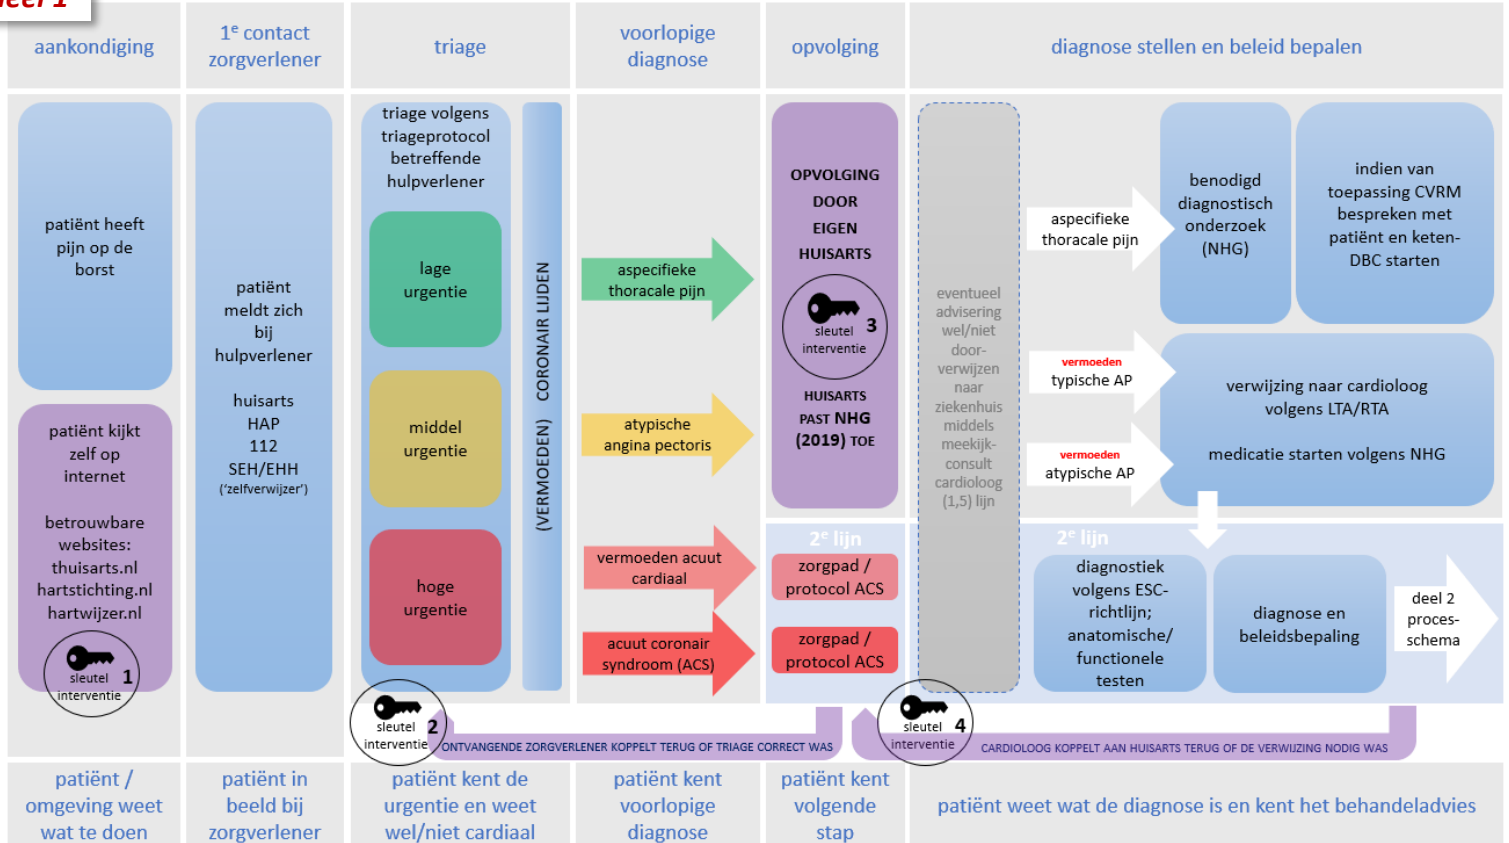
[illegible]eel 1

aankondiging

1$^e$ contact zorgverlener

triage

voorlopige diagnose

opvolging

diagnose stellen en beleid bepalen

patiënt heeft pijn op de borst

patiënt kijkt zelf op internet

betrouwbare websites: thuisarts.nl hartstichting.nl hartwijzer.nl

sleutel 1 interventie

patiënt meldt zich bij hulpverlener

huisarts HAP 112 SEH/EHH ('zelfverwijzer')

triage volgens triageprotocol betreffende hulpverlener

lage urgentie

middel urgentie

hoge urgentie

(VERMOEDEN) CORONAIR LIJDEN

aspecifieke thoracale pijn

atypische angina pectoris

vermoeden acuut cardiaal

acuut coronair syndroom (ACS)

OPVOLGING DOOR EIGEN HUISARTS

sleutel 3 interventie

HUISARTS PAST NHG (2019) TOE

2$^e$ lijn

zorgpad / protocol ACS

zorgpad / protocol ACS

eventueel advisering wel/niet door-verwijzen naar ziekenhuis middels meekijk-consult cardioloog (1,5) lijn

aspecifieke thoracale pijn

benodigd diagnostisch onderzoek (NHG)

indien van toepassing CVRM bespreken met patiënt en keten-DBC starten

vermoeden typische AP

vermoeden atypische AP

verwijzing naar cardioloog volgens LTA/RTA

medicatie starten volgens NHG

2$^e$ lijn

diagnostiek volgens ESC-richtlijn; anatomische/ functionele testen

diagnose en beleidsbepaling

deel 2 proces-schema

sleutel 2 interventie

ONTVANGENDE ZORGVERLENER KOPPELT TERUG OF TRIAGE CORRECT WAS

sleutel 4 interventie

CARDIOLOOG KOPPELT AAN HUISARTS TERUG OF DE VERWIJZING NODIG WAS

patiënt / omgeving weet wat te doen

patiënt in beeld bij zorgverlener

patiënt kent de urgentie en weet wel/niet cardiaal

patiënt kent voorlopige diagnose

patiënt kent volgende stap

patiënt weet wat de diagnose is en kent het behandeladvies